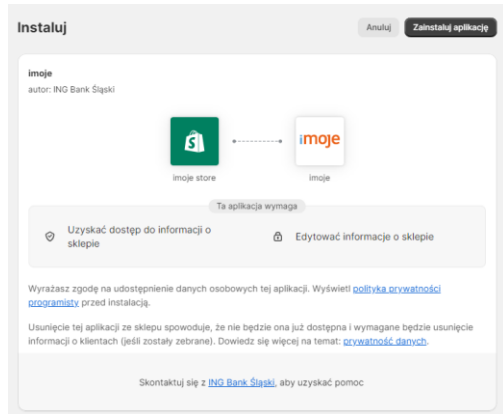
Instaluj

Anuluj Zainstaluj aplikację

imoje
autor: ING Bank Śląski

imoje store

imoje

imoje

Ta aplikacja wymaga

Uzyskać dostęp do informacji o sklepie

Edytować informacje o sklepie

Wyrażasz zgodę na udostępnienie danych osobowych tej aplikacji. Wyświetl polityka prywatności programisty przed instalacją.

Usunięcie tej aplikacji ze sklepu spowoduje, że nie będzie ona już dostępna i wymagane będzie usunięcie informacji o klientach (jeśli zostały zebrane). Dowiedz się więcej na temat: prywatność danych.

Skontaktuj się z ING Bank Śląski, aby uzyskać pomoc